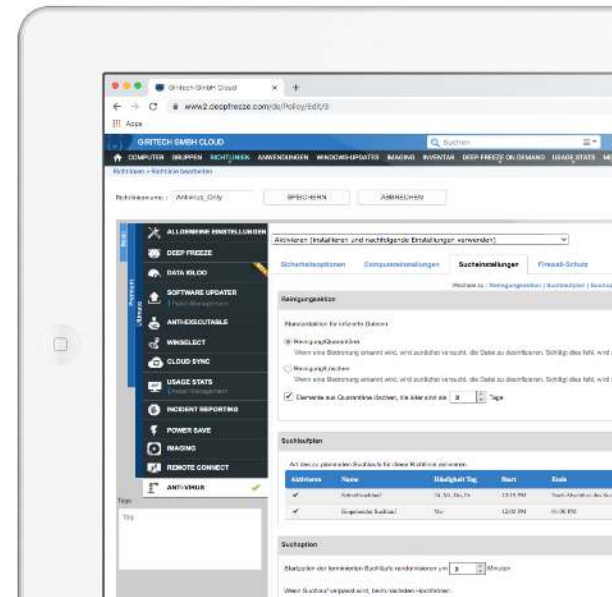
Giritech GmbH Cloud

www2.deepfreeze.com/de/Policy/Edit/3

Apps

GIRITECH GMBH CLOUD

Suchen

COMPUTER GRUPPEN RICHTLINIEN ANWENDUNGEN WINDOWS-UPDATES IMAGING INVENTAR DEEP FREEZE ON DEMAND USAGE STATS

Richtlinien > Richtlinie bearbeiten

Richtlinienname: Antivirus_Only SPEICHERN ABBRECHEN

ALLGEMEINE EINSTELLUNGEN

DEEP FREEZE

DATA IGLOO

SOFTWARE UPDATER

ANTI-EXECUTABLE

WINSELECT

CLOUD SYNC

USAGE STATS

INCIDENT REPORTING

POWER SAVE

IMAGING

REMOTE CONNECT

ANTIVIRUS

Tags

Tag

Aktivieren (Installieren und nachfolgende Einstellungen verwenden)

Sicherheitsoptionen Computereinstellungen Sucheinstellungen Firewall-Schutz

Reinigungsaktion

Reinigungsaktion für infizierte Dateien

Reinigung/Quarantäne

Wenn eine Bedrohung erkannt wird, wird zunächst versucht, die Datei zu desinfizieren. Schlägt dies fehl, wird

Reinigung/Löschen

Wenn eine Bedrohung erkannt wird, wird zunächst versucht, die Datei zu desinfizieren. Schlägt dies fehl, wird

Elemente aus Quarantäne löschen, die älter sind als 3 Tage

Suchlaufplan

Aktivieren Name Häufigkeit/Tag Start Ende

Schnellsuchlauf 12:15 PM

Eingehender Suchlauf 12:00 PM 01:00 PM

Suchoption

Minuten